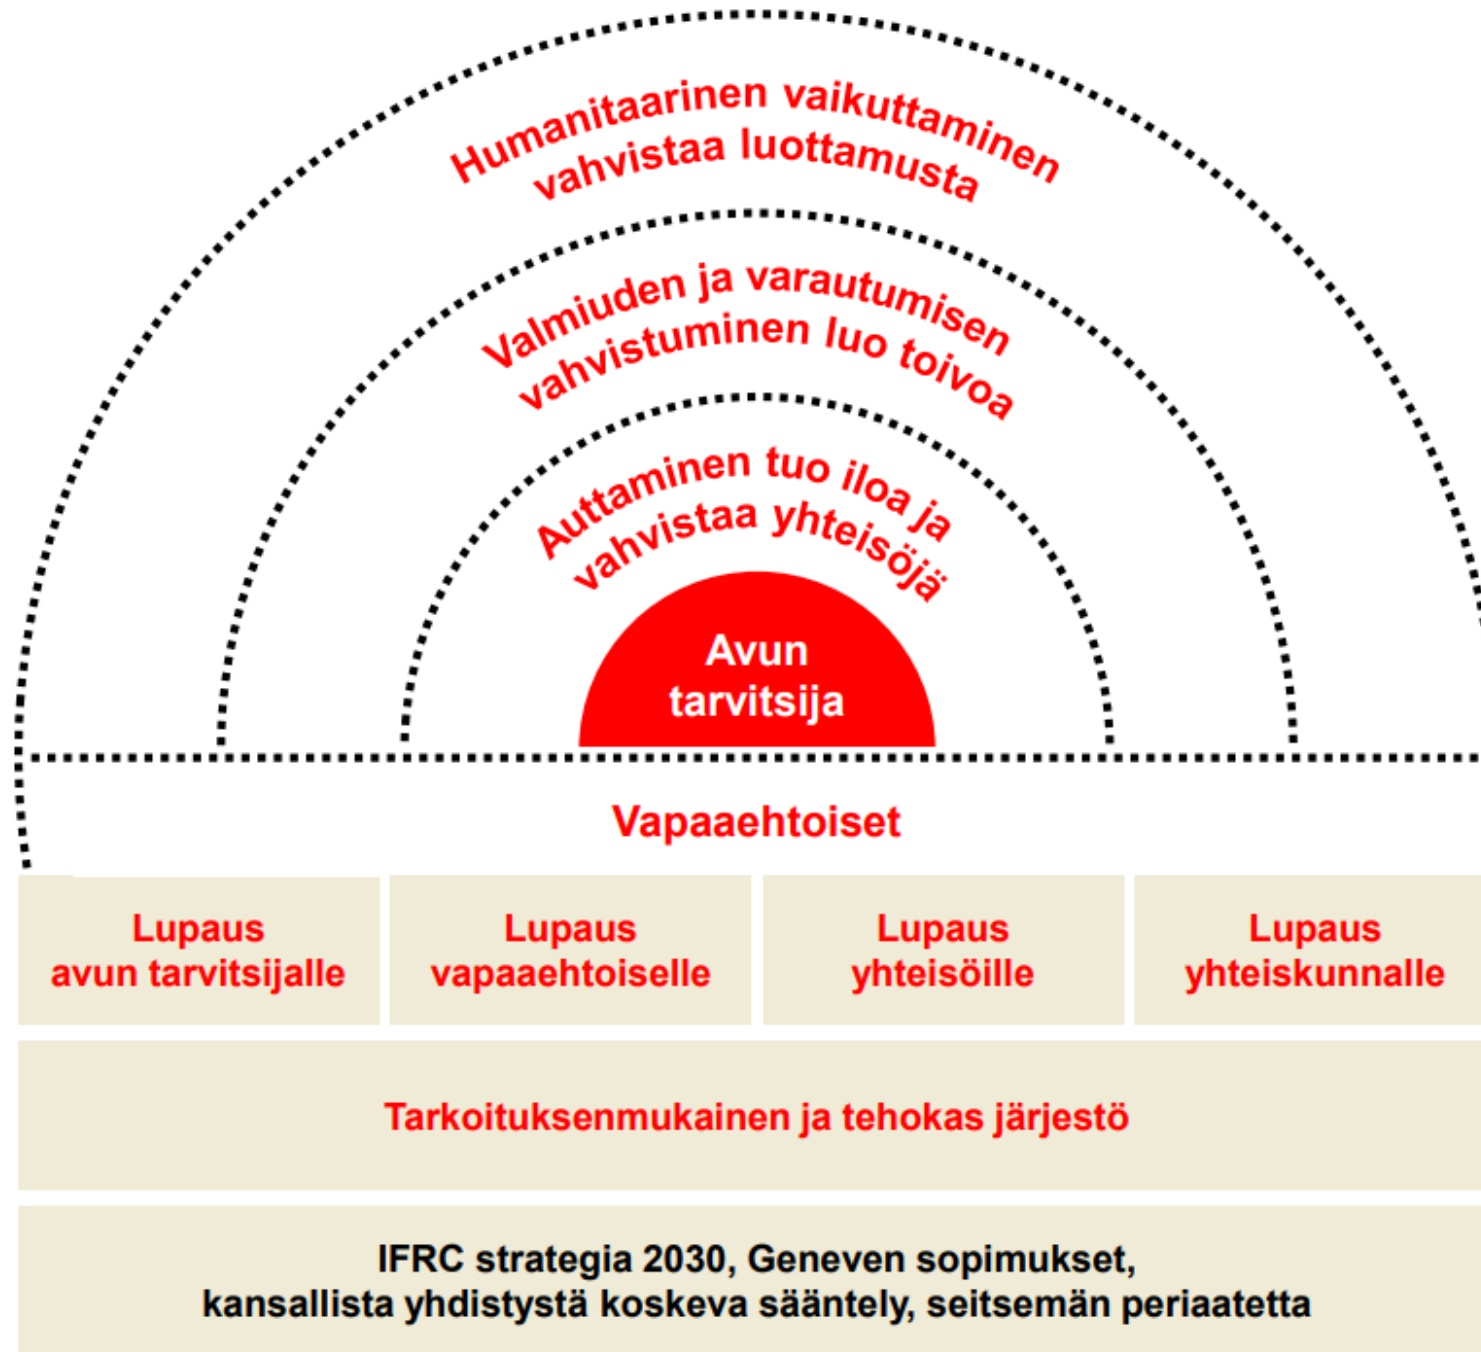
Humanitaarinen vaikuttaminen vahvistaa luottamusta

Valmiuden ja varautumisen vahvistuminen luo toivoa

Auttaminen tuo iloa ja vahvistaa yhteisöjä

Avun tarvitsija

Vapaaehtoiset

| Lupaus avun tarvitsijalle | Lupaus vapaaehtoiselle | Lupaus yhteisöille | Lupaus yhteiskunnalle |
|---|---|---|---|

Tarkoituksenmukainen ja tehokas järjestö

IFRC strategia 2030, Geneven sopimukset, kansallista yhdistystä koskeva sääntely, seitsemän periaatetta